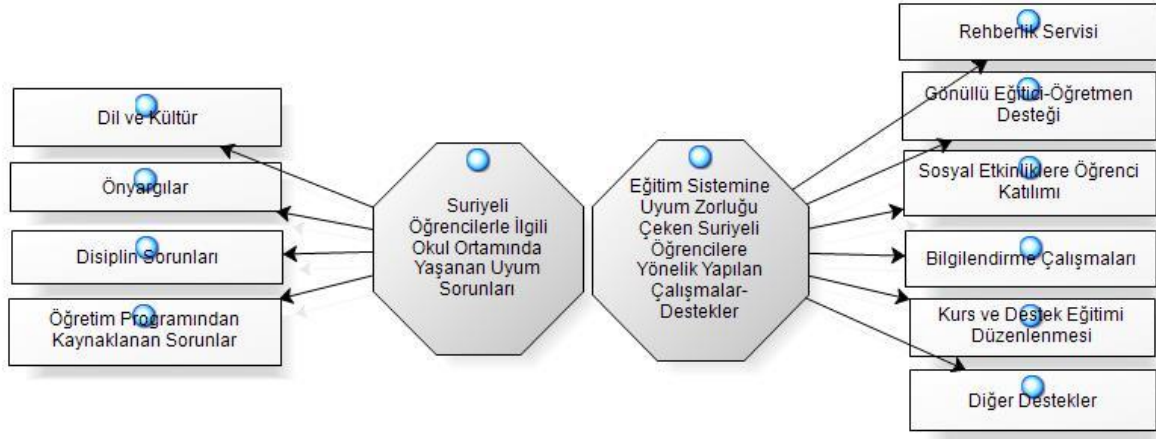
Dil ve Kültür

Önyargılar

Disiplin Sorunları

Öğretim Programından Kaynaklanan Sorunlar

Suriyeli Öğrencilerle İlgili Okul Ortamında Yaşanan Uyum Sorunları

Eğitim Sistemine Uyum Zorluğu Çeken Suriyeli Öğrencilere Yönelik Yapılan Çalışmalar-Destekler

Rehberlik Servisi

Gönüllü Eğitici-Öğretmen Desteği

Sosyal Etkinliklere Öğrenci Katılımı

Bilgilendirme Çalışmaları

Kurs ve Destek Eğitimi Düzenlenmesi

Diğer Destekler